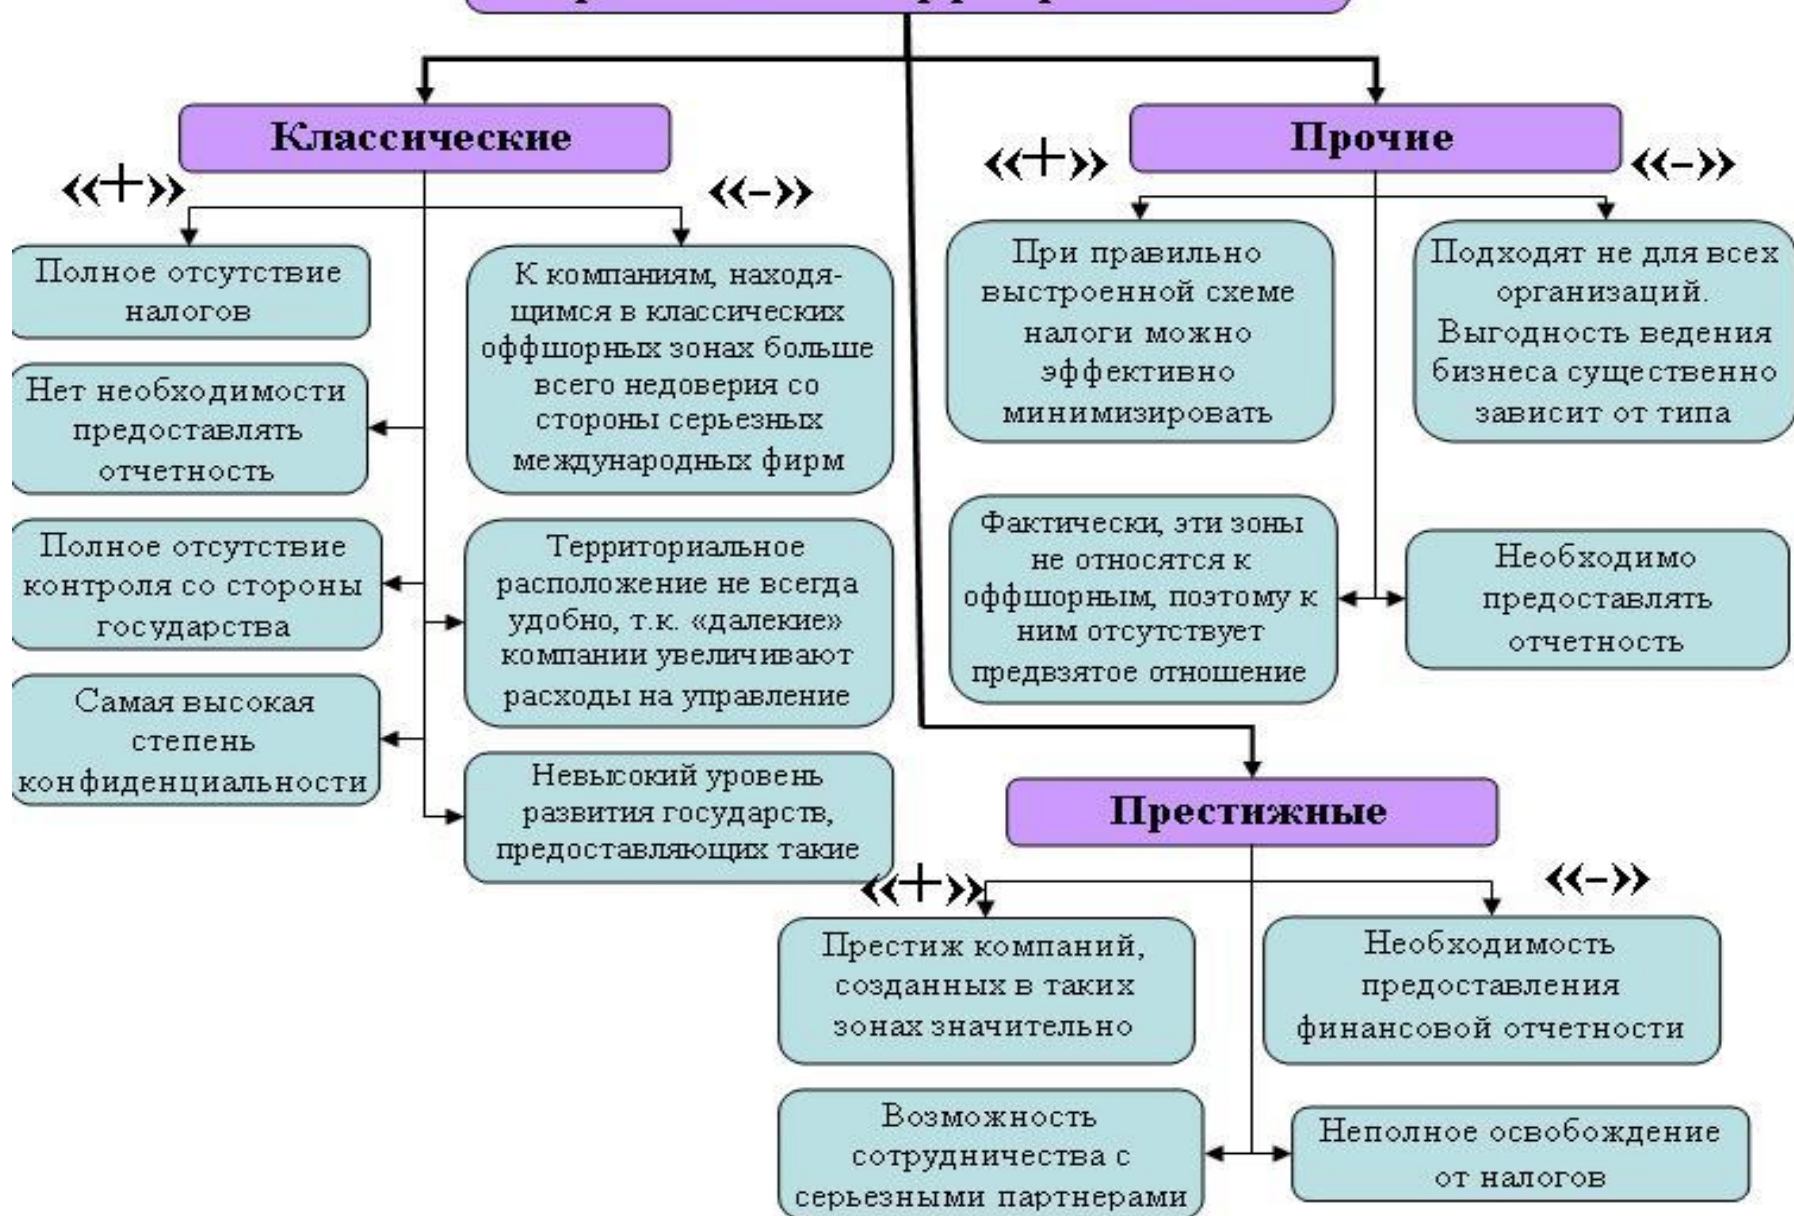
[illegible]

Классические

«+»

«-»

Полное отсутствие налогов

Нет необходимости предоставлять отчетность

Полное отсутствие контроля со стороны государства

Самая высокая степень конфиденциальности

К компаниям, находящимся в классических оффшорных зонах больше всего недоверия со стороны серьезных международных фирм

Территориальное расположение не всегда удобно, т.к. «далекие» компании увеличивают расходы на управление

Невысокий уровень развития государств, предоставляющих такие

Прочие

«+»

«-»

При правильно выстроенной схеме налоги можно эффективно минимизировать

Подходят не для всех организаций. Выгодность ведения бизнеса существенно зависит от типа

Фактически, эти зоны не относятся к оффшорным, поэтому к ним отсутствует предвзятое отношение

Необходимо предоставлять отчетность

Престижные

«+»

«-»

Престиж компаний, созданных в таких зонах значительно

Необходимость предоставления финансовой отчетности

Возможность сотрудничества с серьезными партнерами

Неполное освобождение от налогов